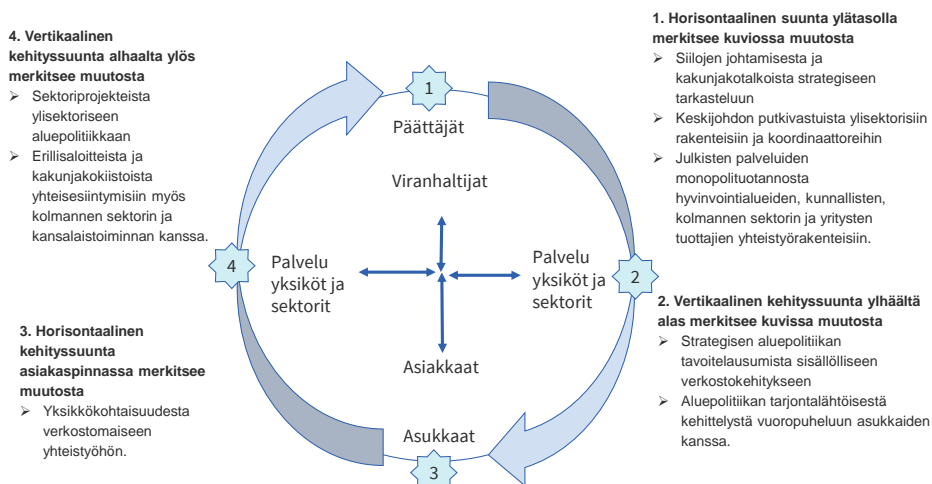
4. Vertikaalinen kehityssuunta alhaalta ylös merkitsee muutosta
➢ Sektoriprojekteista ylisektoriseen aluepolitiikkaan
➢ Erillisaloitteista ja kakunjakokiistoista yhteisesiintymisiin myös kolmannen sektorin ja kansalaistoiminnan kanssa.

1. Horisontaalinen suunta ylätasolla merkitsee kuviossa muutosta
➢ Siilojen johtamisesta ja kakunjakotalkoista strategiseen tarkasteluun
➢ Keskijohdon putkivastuista ylisektorisiin rakenteisiin ja koordinaattoreihin
➢ Julkisten palveluiden monopolituotannosta hyvinvointialueiden, kunnallisten, kolmannen sektorin ja yritysten tuottajien yhteistyörakenteisiin.

1

Päättäjät

Viranhaltijat

4

Palvelu yksiköt ja sektorit

Palvelu yksiköt ja sektorit

2

Asiakkaat

Asukkaat

3

2. Vertikaalinen kehityssuunta ylhäältä alas merkitsee kuvissa muutosta
➢ Strategisen aluepolitiikan tavoitelausumista sisällölliseen verkostokehitykseen
➢ Aluepolitiikan tarjontalähtöisestä kehittelystä vuoropuheluun asukkaiden kanssa.

3. Horisontaalinen kehityssuunta asiakaspinnassa merkitsee muutosta
➢ Yksikkökohtaisuudesta verkostomaiseen yhteistyöhön.